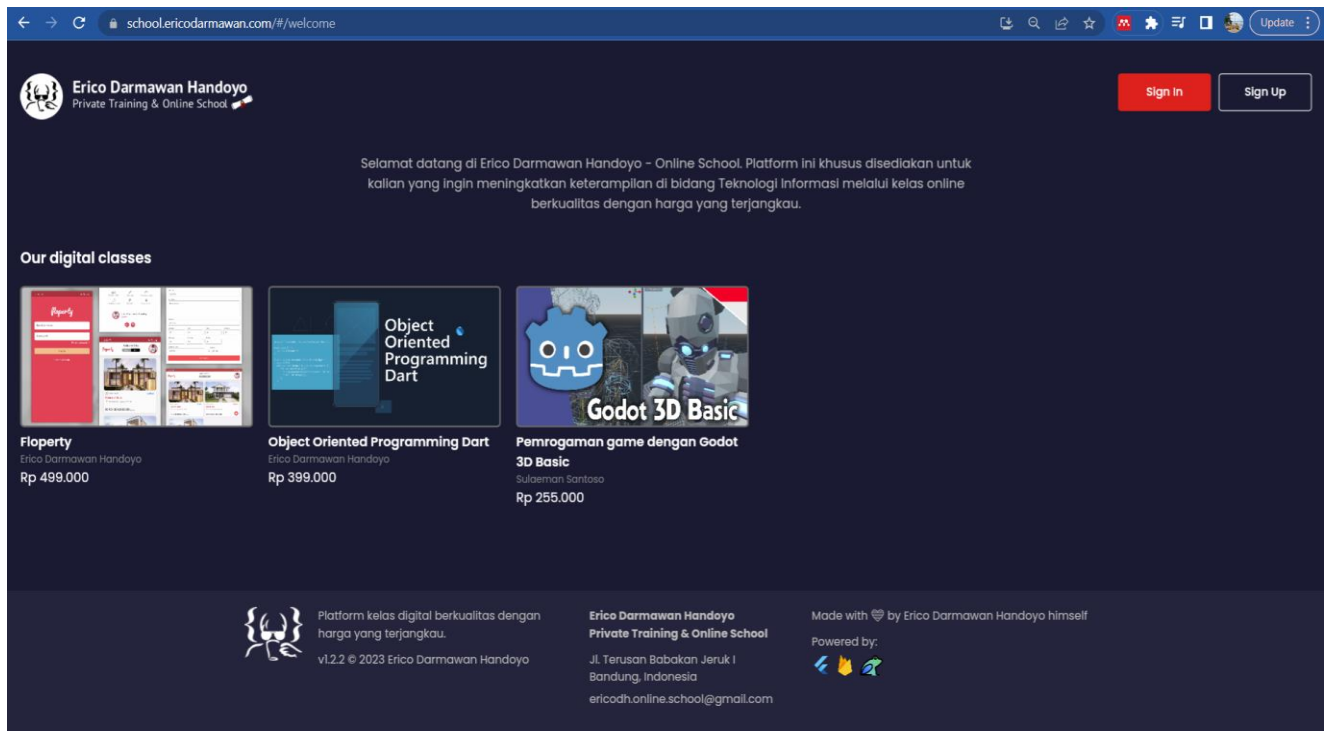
school.ericodarmawan.com/#/welcome

Update

Erico Darmawan Handoyo
Private Training & Online School

Sign In

Sign Up

Selamat datang di Erico Darmawan Handoyo - Online School. Platform ini khusus disediakan untuk kalian yang ingin meningkatkan keterampilan di bidang Teknologi Informasi melalui kelas online berkualitas dengan harga yang terjangkau.

Our digital classes

Object Oriented Programming Dart

Godot 3D Basic

Floperty
Erico Darmawan Handoyo
Rp 499.000

Object Oriented Programming Dart
Erico Darmawan Handoyo
Rp 399.000

Pemrogaman game dengan Godot 3D Basic
Sulaeman Santoso
Rp 255.000

Platform kelas digital berkualitas dengan harga yang terjangkau.

v1.2.2 © 2023 Erico Darmawan Handoyo

Erico Darmawan Handoyo
Private Training & Online School

Jl. Terusan Babakan Jeruk I
Bandung, Indonesia

ericodh.online.school@gmail.com

Made with by Erico Darmawan Handoyo himself

Powered by: